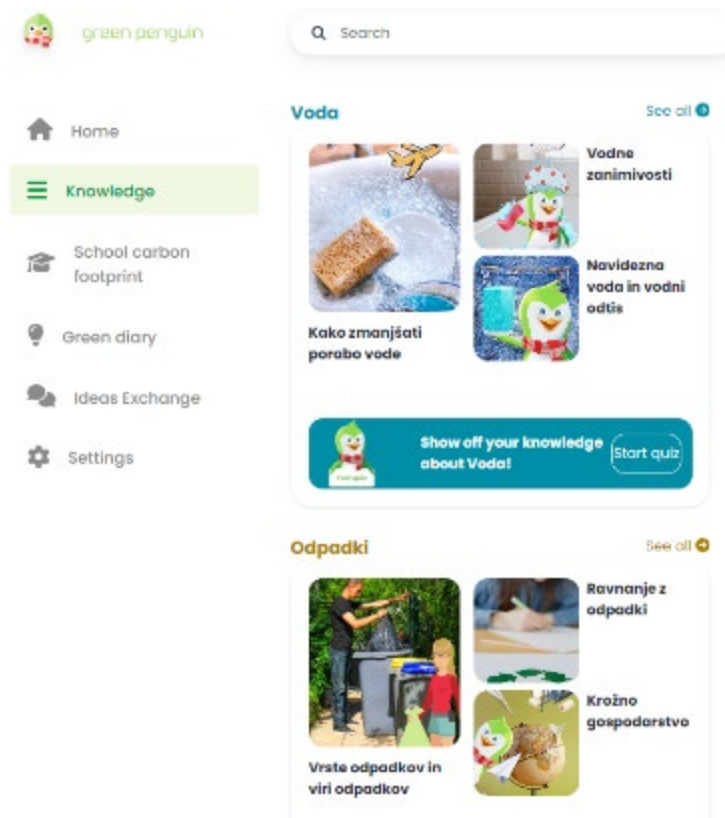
green penguin

Search

Home

Knowledge

School carbon footprint

Green diary

Ideas Exchange

Settings

Voda

See all

Kako zmanjšati porabo vode

Vodne zanimivosti

Navidezna voda in vodni odtis

Show off your knowledge about Voda!

Start quiz

Odpadki

See all

Vrste odpadkov in viri odpadkov

Ravnanje z odpadki

Krožno gospodarstvo